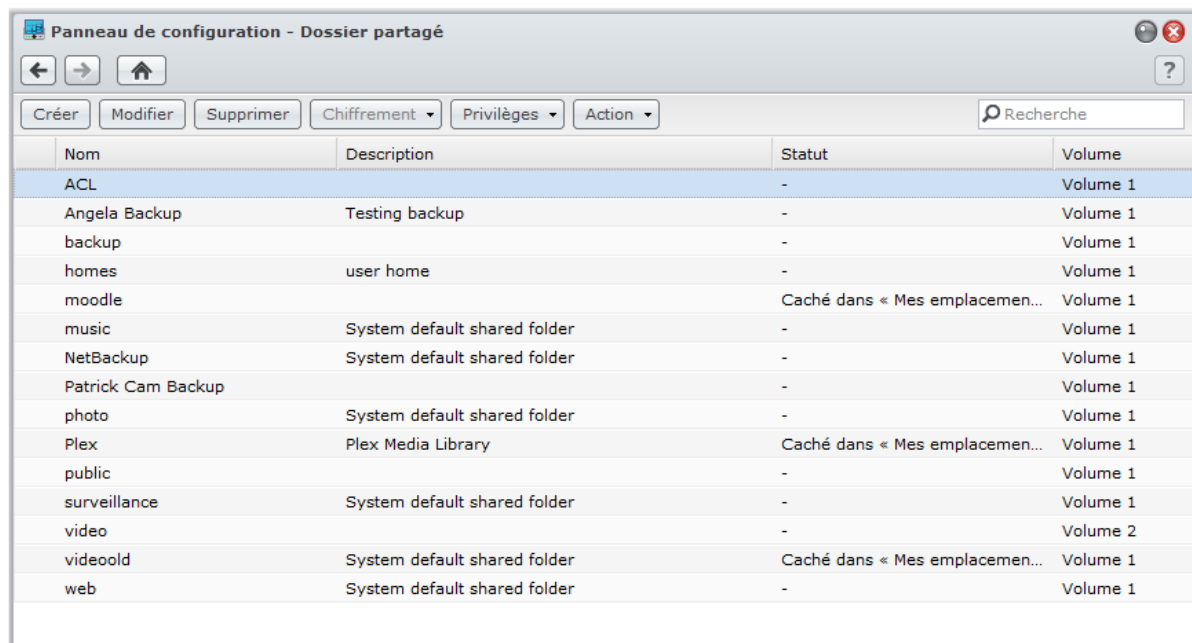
Panneau de configuration - Dossier partagé

?

Créer | Modifier | Supprimer | Chiffrement | Privilèges | Action

Recherche

| Nom | Description | Statut | Volume |
|---|---|---|---|
| ACL | | - | Volume 1 |
| Angela Backup | Testing backup | - | Volume 1 |
| backup | | - | Volume 1 |
| homes | user home | - | Volume 1 |
| moodle | | Caché dans « Mes emplacemen... | Volume 1 |
| music | System default shared folder | - | Volume 1 |
| NetBackup | System default shared folder | - | Volume 1 |
| Patrick Cam Backup | | - | Volume 1 |
| photo | System default shared folder | - | Volume 1 |
| Plex | Plex Media Library | Caché dans « Mes emplacemen... | Volume 1 |
| public | | - | Volume 1 |
| surveillance | System default shared folder | - | Volume 1 |
| video | | - | Volume 2 |
| videoold | System default shared folder | Caché dans « Mes emplacemen... | Volume 1 |
| web | System default shared folder | - | Volume 1 |